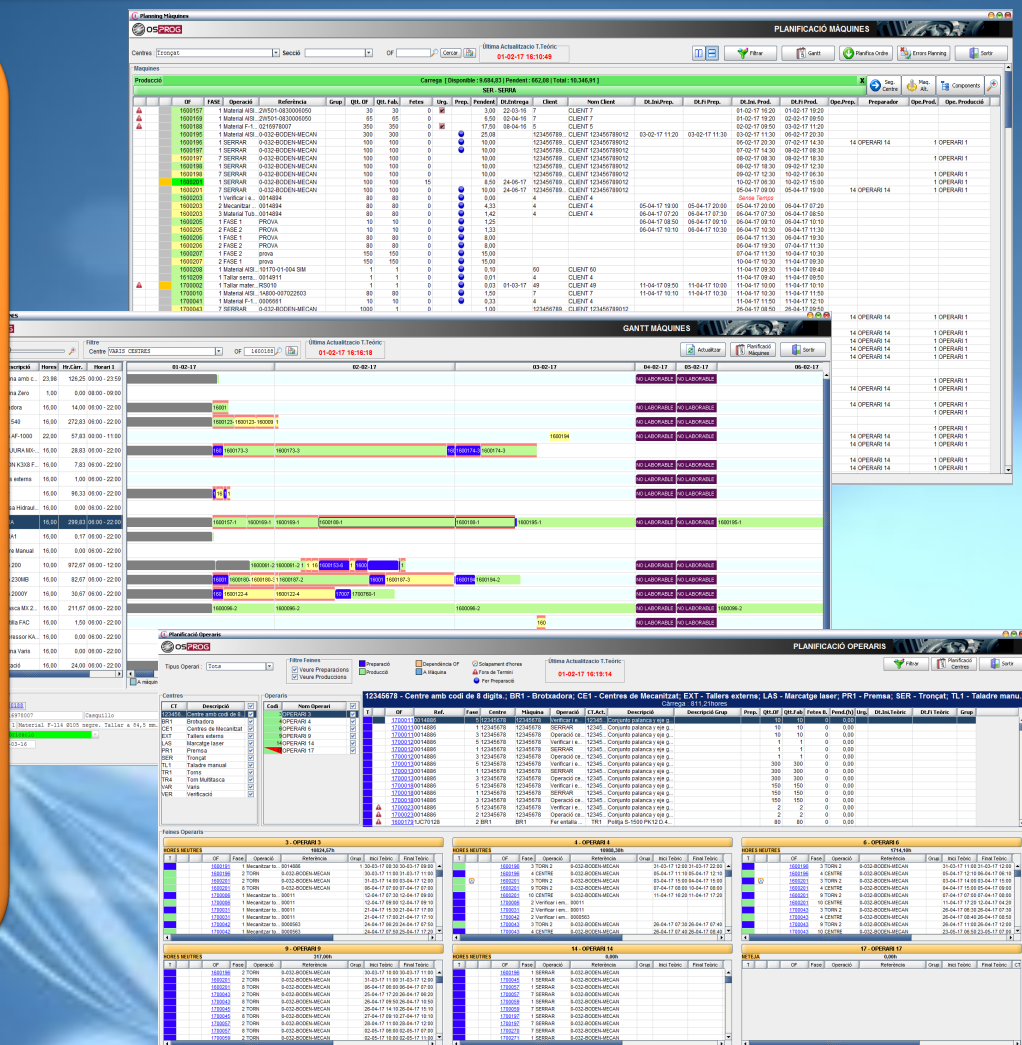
Planning Màquines

OSPROG

PLANIFICACIÓ MÀQUINES

Centres Tronçat Secció OF Cercar

Última Actualització T.Teòric:
01-02-17 16:10:49

Filtrar Gantt Planifica Ordre Errors Planning Sortir

Màquines

Producció

Carrega | Disponible : 9.684,83 | Pendent : 862,08 | Total : 10.346,91 |

SER - SERRA

Seg. Centre Maq. Alt. Components

| OF | FASE | Operació | Referència | Grup | Qlt. OF | Qlt. Fab. | Feites | Urg. | Prep. | Pendent | Dt.Entrega | Client | Nom Client | Dt.Ini.Prep. | Dt.Fi Prep. | Dt.Ini.Prod. | Dt.Fi Prod. | Ope.Prep. | Preparador | Ope.Prod. | Ope. Producció |
|---|---|---|---|---|---|---|---|---|---|---|---|---|---|---|---|---|---|---|---|---|---|
| 1600157 | 1 | Material AISI... | 2W501-0830006050 | | 30 | 30 | 0 | | | 3,00 | 22-03-16 | 7 | CLIENT 7 | | | 01-02-17 16:20 | 01-02-17 19:20 | | | | |
| 1600169 | 1 | Material AISI... | 2W501-0830006050 | | 65 | 65 | 0 | | | 6,50 | 02-04-16 | 7 | CLIENT 7 | | | 01-02-17 19:20 | 02-02-17 09:50 | | | | |
| 1600188 | 1 | Material F-1... | 0216978007 | | 350 | 350 | 0 | | | 17,50 | 08-04-16 | 5 | CLIENT 5 | | | 02-02-17 09:50 | 03-02-17 11:20 | | | | |
| 1600195 | 1 | Material AISI... | 0-032-BODEN-MECAN | | 100 | 100 | 0 | | | 25,08 | | 123456789... | CLIENT 123456789012 | 03-02-17 11:20 | 03-02-17 11:30 | 03-02-17 11:30 | 06-02-17 20:30 | | | | |
| 1600196 | 1 | SERRAR | 0-032-BODEN-MECAN | | 100 | 100 | 0 | | | 10,00 | | 123456789... | CLIENT 123456789012 | | | 06-02-17 20:30 | 07-02-17 14:30 | | 14 OPERARI 14 | 1 | OPERARI 1 |
| 1600197 | 1 | SERRAR | 0-032-BODEN-MECAN | | 100 | 100 | 0 | | | 10,00 | | 123456789... | CLIENT 123456789012 | | | 07-02-17 14:30 | 08-02-17 08:30 | | | | |
| 1600197 | 7 | SERRAR | 0-032-BODEN-MECAN | | 100 | 100 | 0 | | | 10,00 | | 123456789... | CLIENT 123456789012 | | | 08-02-17 08:30 | 08-02-17 18:30 | | | | |
| 1600196 | 7 | SERRAR | 0-032-BODEN-MECAN | | 100 | 100 | 0 | | | 10,00 | | 123456789... | CLIENT 123456789012 | | | 08-02-17 18:30 | 09-02-17 12:30 | | | | |
| 1600198 | 7 | SERRAR | 0-032-BODEN-MECAN | | 100 | 100 | 0 | | | 10,00 | | 123456789... | CLIENT 123456789012 | | | 09-02-17 12:30 | 10-02-17 06:30 | | | | |
| 1600201 | 1 | SERRAR | 0-032-BODEN-MECAN | | 100 | 100 | 15 | | | 8,50 | 24-06-17 | 123456789... | CLIENT 123456789012 | | | 10-02-17 06:30 | 10-02-17 15:00 | | | | |
| 1600201 | 7 | SERRAR | 0-032-BODEN-MECAN | | 100 | 100 | 0 | | | 10,00 | 24-06-17 | 123456789... | CLIENT 123456789012 | | | 05-04-17 09:00 | 05-04-17 19:00 | | 14 OPERARI 14 | 1 | OPERARI 1 |
| 1600203 | 1 | Verificar i e... | 0014894 | | 80 | 80 | 0 | | | 0,00 | | 4 | CLIENT 4 | | | Sense Temps | | | | | |
| 1600203 | 2 | Mecanitzar ... | 0014894 | | 80 | 80 | 0 | | | 4,33 | | 4 | CLIENT 4 | 05-04-17 19:00 | 05-04-17 20:00 | 05-04-17 20:00 | 06-04-17 07:20 | | | | |
| 1600203 | 3 | Material Tub... | 0014894 | | 80 | 80 | 0 | | | 1,42 | | 4 | CLIENT 4 | 06-04-17 07:20 | 06-04-17 07:30 | 06-04-17 07:30 | 06-04-17 08:50 | | | | |
| 1600205 | 1 | FASE 1 | PROVA | | 10 | 10 | 0 | | | 1,25 | | | | 06-04-17 08:50 | 06-04-17 09:10 | 06-04-17 09:10 | 06-04-17 10:10 | | | | |
| 1600205 | 2 | FASE 2 | PROVA | | 10 | 10 | 0 | | | 1,33 | | | | 06-04-17 10:10 | 06-04-17 10:30 | 06-04-17 10:30 | 06-04-17 11:30 | | | | |
| 1600206 | 1 | FASE 1 | PROVA | | 80 | 80 | 0 | | | 8,00 | | | | | | 06-04-17 11:30 | 07-04-17 19:30 | | | | |
| 1600206 | 2 | FASE 2 | PROVA | | 80 | 80 | 0 | | | 8,00 | | | | | | 06-04-17 19:30 | 07-04-17 11:30 | | | | |
| 1600207 | 1 | FASE 2 | prova | | 150 | 150 | 0 | | | 15,00 | | | | | | 07-04-17 11:30 | 10-04-17 10:30 | | | | |
| 1600207 | 2 | FASE 1 | prova | | 150 | 150 | 0 | | | 15,00 | | | | | | 10-04-17 10:30 | 11-04-17 09:30 | | | | |
| 1600208 | 1 | Material AISI... | 10170-01-004 SIM | | 1 | 1 | 0 | | | 0,10 | | 60 | CLIENT 60 | | | 11-04-17 09:30 | 11-04-17 09:40 | | | | |
| 1610208 | 1 | Tallar serra... | 0014911 | | 1 | 1 | 0 | | | 0,01 | | 4 | CLIENT 4 | | | 11-04-17 09:40 | 11-04-17 09:50 | | | | |
| 1700002 | 1 | Tallar mater... | RS010 | | 1 | 1 | 0 | | | 0,10 | 01-03-17 | 49 | CLIENT 49 | 11-04-17 09:50 | 11-04-17 10:00 | 11-04-17 10:00 | 11-04-17 10:10 | | | | |
| 1700010 | 1 | Material AISI... | 1A800-007022603 | | 80 | 80 | 0 | | | 1,50 | | 7 | CLIENT 7 | 11-04-17 10:10 | 11-04-17 10:30 | 11-04-17 10:30 | 11-04-17 11:50 | | | | |
| 1700041 | 1 | Material AISI... | 0006661 | | 10 | 10 | 0 | | | 0,33 | | 4 | CLIENT 4 | | | 11-04-17 11:50 | 11-04-17 12:10 | | | | |
| 1700043 | 7 | SERRAR | 0-032-BODEN-MECAN | | 1000 | 1 | | | | 1,00 | | 123456789... | CLIENT 123456789012 | | | 26-04-17 08:50 | 26-04-17 09:50 | | | | |

GANTT MÀQUINES

Filtre
Centre VARIS CENTRES OF 1600188

Última Actualització T.Teòric:
01-02-17 16:16:18

Actualitzar Planificació Màquines Sortir

| Descripció | Hores | Hr.Càrr. | Horari 1 |
|---|---|---|---|
| na amb c... | 23,98 | 126,25 | 00:00 - 23:59 |
| na Zero | 1,00 | 0,00 | 08:00 - 09:00 |
| adora | 15,00 | 14,00 | 06:00 - 22:00 |
| 540 | 16,00 | 272,83 | 06:00 - 22:00 |
| AF-1000 | 22,00 | 57,83 | 00:00 - 11:00 |
| UURA MX-... | 16,00 | 28,83 | 06:00 - 22:00 |
| N K3X8 F... | 16,00 | 7,83 | 06:00 - 22:00 |
| s externs | 16,00 | 0,00 | 06:00 - 22:00 |
| | 16,00 | 96,33 | 06:00 - 22:00 |
| sa Hidraul... | 16,00 | 0,00 | 06:00 - 22:00 |
| A | 16,00 | 299,83 | 06:00 - 22:00 |
| A1 | 16,00 | 0,17 | 06:00 - 22:00 |
| re Manual | 16,00 | 0,00 | 06:00 - 22:00 |
| 200 | 16,00 | 972,67 | 06:00 - 22:00 |
| 230MB | 16,00 | 82,67 | 06:00 - 22:00 |
| 2000Y | 16,00 | 30,67 | 06:00 - 22:00 |
| erca MX 2... | 16,00 | 211,67 | 06:00 - 22:00 |
| illa FAC | 16,00 | 1,50 | 06:00 - 22:00 |
| essor KA... | 16,00 | 0,00 | 06:00 - 22:00 |
| na Varis | 16,00 | 0,00 | 06:00 - 22:00 |
| ació | 16,00 | 24,00 | 06:00 - 22:00 |

01-02-17 02-02-17 03-02-17 04-02-17 05-02-17 06-02-17

NO LABORABLE NO LABORABLE

1600194

1600123- 1600123- 160009

1600173-3 1600173-3 1600174-3 1600174-3

1600157-1 1600169-1 1600169-1 1600188-1 1600188-1 1600195-1 1600195-1

1600081-2 1600081-2 1600153-6 1600

1600080- 1600180-1 1600187-2 1600187-3 1600194 1600198-4

1600122-4 1600122-4 17007 1700760-1

1600096-2 1600096-2 1600096-2 1600096-2

160

14 OPERARI 14 1 OPERARI 1
14 OPERARI 14 1 OPERARI 1
14 OPERARI 14 1 OPERARI 1
14 OPERARI 14 1 OPERARI 1
14 OPERARI 14 1 OPERARI 1
1 OPERARI 1
1 OPERARI 1
14 OPERARI 14 1 OPERARI 1

A màquin

0100
6978007 Casquillo
1 Material F-114 Ø105 negre. Tallar a 84,5 mm
03-16

Planificació Operaris

OSPROG

PLANIFICACIÓ OPERARIS

Tipus Operari: Tots

Filtre Feines
Veure Preparacions
Veure Produccions

Preparació
Producció
Dependència OF
A Màquina
Solapament d'hores
Fora de Termini
Per Preparació

Última Actualització T.Teòric
01-02-17 16:19:14

Filtrar Planificació Centres Sortir

Centres

| CT | Descripció |
|---|---|
| 123456 | Centre amb codi de 8 |
| BR1 | Brotxadora |
| CE1 | Centres de Mecanitzat |
| EXT | Tallers externs |
| LAS | Marcatge laser |
| PR1 | Premsa |
| SER | Tronçat |
| TL1 | Taladre manual |
| TR1 | Torns |
| TR4 | Torn Multitasca |
| VAR | Varis |
| VER | Verificació |

Operaris

| Codi | Nom Operari |
|---|---|
| 3 | OPERARI 3 |
| 4 | OPERARI 4 |
| 6 | OPERARI 6 |
| 9 | OPERARI 9 |
| 14 | OPERARI 14 |
| 17 | OPERARI 17 |

12345678 - Centre amb codi de 8 digits.; BR1 - Brotxadora; CE1 - Centres de Mecanització; EXT - Tallers externs; LAS - Marcatge laser; PR1 - Premsa; SER - Tronçat; TL1 - Taladre manu.
Càrrega : 811,21hores

| T | OF | Ref. | Fase | Centre | Màquina | Operació | CT.Act. | Descripció | Descripció Grup | Prep. | Qlt.OF | Qlt.Fab | Feites B. | Pend.(h) | Urg. | Dt.Ini.Teòric | Dt.Fi Teòric | Grup |
|---|---|---|---|---|---|---|---|---|---|---|---|---|---|---|---|---|---|---|
| | 1700011 | 0014886 | 5 | 12345678 | 12345678 | Verificar i e... | 12345 | Conjunto palanca y eje g... | | | 10 | 10 | 0 | 0,00 | | | | |
| | 1700011 | 0014886 | 1 | 12345678 | 12345678 | Operació ce... | 12345 | Conjunto palanca y eje g... | | | 10 | 10 | 0 | 0,00 | | | | |
| | 1700011 | 0014886 | 3 | 12345678 | SERRAR | | 12345 | Conjunto palanca y eje g... | | | 10 | 10 | 0 | 0,00 | | | | |
| | 1700012 | 0014886 | 3 | 12345678 | 12345678 | Verificar i e... | 12345 | Conjunto palanca y eje g... | | | 10 | 10 | 0 | 0,00 | | | | |
| | 1700012 | 0014886 | 1 | 12345678 | 12345678 | Operació ce... | 12345 | Conjunto palanca y eje g... | | | 10 | 10 | 0 | 0,00 | | | | |
| | 1700012 | 0014886 | 3 | 12345678 | SERRAR | | 12345 | Conjunto palanca y eje g... | | | 10 | 10 | 0 | 0,00 | | | | |
| | 1700013 | 0014886 | 3 | 12345678 | 12345678 | Verificar i e... | 12345 | Conjunto palanca y eje g... | | | 300 | 300 | 0 | 0,00 | | | | |
| | 1700013 | 0014886 | 5 | 12345678 | 12345678 | Operació ce... | 12345 | Conjunto palanca y eje g... | | | 300 | 300 | 0 | 0,00 | | | | |
| | 1700013 | 0014886 | 3 | 12345678 | SERRAR | | 12345 | Conjunto palanca y eje g... | | | 300 | 300 | 0 | 0,00 | | | | |
| | 1700014 | 0014886 | 5 | 12345678 | 12345678 | Verificar i e... | 12345 | Conjunto palanca y eje g... | | | 150 | 150 | 0 | 0,00 | | | | |
| | 1700014 | 0014886 | 3 | 12345678 | SERRAR | | 12345 | Conjunto palanca y eje g... | | | 150 | 150 | 0 | 0,00 | | | | |
| | 1700015 | 0014886 | 1 | 12345678 | 12345678 | Operació ce... | 12345 | Conjunto palanca y eje g... | | | 150 | 150 | 0 | 0,00 | | | | |
| | 1700016 | 0014886 | 5 | 12345678 | 12345678 | Verificar i e... | 12345 | Conjunto palanca y eje g... | | | 2 | 2 | 0 | 0,00 | | | | |
| | 1700016 | 0014886 | 1 | 12345678 | 12345678 | Operació ce... | 12345 | Conjunto palanca y eje g... | | | 2 | 2 | 0 | 0,00 | | | | |
| | 1600172 | 1JC70128 | 2 | BR1 | BR1 | Fer entalla ... | TR1 | Politja S-1500 PK12 D.4... | | | 80 | 80 | 0 | 0,00 | | | | |

Feines Operaris

3 - OPERARI 3
10024,57h
HORES NEUTRES

| OF | Fase | Operació | Referència | Grup | Inici Teòric | Final Teòric |
|---|---|---|---|---|---|---|
| 1600191 | 1 | Mecanitzar to... | 0014886 | | 30-03-17 08:30 | 30-03-17 09:00 |
| 1600196 | 2 | TORN | 0-032-BODEN-MECAN | | 30-03-17 11:00 | 31-03-17 11:00 |
| 1600201 | 2 | TORN | 0-032-BODEN-MECAN | | 31-03-17 14:00 | 03-04-17 06:00 |
| 1600201 | 6 | TORN | 0-032-BODEN-MECAN | | 06-04-17 07:00 | 07-04-17 07:00 |
| 1700086 | 1 | Mecanitzar to... | 00011 | | 12-04-17 07:30 | 12-04-17 09:00 |
| 1700004 | 1 | Mecanitzar to... | 00011 | | 12-04-17 09:00 | 12-04-17 09:10 |
| 1700031 | 1 | Mecanitzar to... | 00011 | | 21-04-17 15:30 | 21-04-17 17:20 |
| 1700031 | 1 | Mecanitzar to... | 00011 | | 21-04-17 17:20 | 21-04-17 17:20 |
| 1700042 | 1 | Mecanitzar to... | 0000563 | | 24-04-17 07:00 | 24-04-17 07:20 |
| 1700043 | 1 | Mecanitzar to... | 0000563 | | 24-04-17 07:50 | 25-04-17 17:20 |

4 - OPERARI 4
10008,38h
HORES NEUTRES

| OF | Fase | Operació | Referència | Grup | Inici Teòric | Final Teòric |
|---|---|---|---|---|---|---|
| 1600191 | 3 | TORN 2 | 0-032-BODEN-MECAN | | 31-03-17 12:00 | 31-03-17 12:00 |
| 1600196 | 4 | CENTRE | 0-032-BODEN-MECAN | | 05-04-17 11:00 | 05-04-17 12:10 |
| 1600201 | 3 | TORN 2 | 0-032-BODEN-MECAN | | 03-04-17 15:00 | 04-04-17 15:00 |
| 1600201 | 9 | TORN 2 | 0-032-BODEN-MECAN | | 07-04-17 08:00 | 10-04-17 08:00 |
| 1600201 | 10 | CENTRE | 0-032-BODEN-MECAN | | 11-04-17 16:20 | 11-04-17 17:20 |
| 1700046 | 2 | Verificar i en... | 00011 | | | |
| 1700031 | 2 | Verificar i en... | 00011 | | | |
| 1700042 | 2 | Verificar i en... | 0000563 | | | |
| 1700042 | 2 | TORN 2 | 0-032-BODEN-MECAN | | 24-04-17 07:30 | 26-04-17 07:40 |
| 1700043 | 3 | TORN 2 | 0-032-BODEN-MECAN | | 26-04-17 07:40 | 26-04-17 08:40 |

6 - OPERARI 6
1714,10h
HORES NEUTRES

| OF | Fase | Operació | Referència | Grup | Inici Teòric | Final Teòric |
|---|---|---|---|---|---|---|
| 1600191 | 3 | TORN 2 | 0-032-BODEN-MECAN | | 31-03-17 11:00 | 31-03-17 17:20 |
| 1600196 | 5 | TORN 2 | 0-032-BODEN-MECAN | | 05-04-17 12:10 | 06-04-17 06:10 |
| 1600201 | 3 | TORN 2 | 0-032-BODEN-MECAN | | 03-04-17 14:00 | 03-04-17 15:00 |
| 1600201 | 4 | CENTRE | 0-032-BODEN-MECAN | | 04-04-17 15:00 | 05-04-17 09:00 |
| 1600201 | 10 | CENTRE | 0-032-BODEN-MECAN | | 10-04-17 08:00 | 11-04-17 16:00 |
| 1700031 | 3 | TORN 2 | 0-032-BODEN-MECAN | | 11-04-17 17:20 | 12-04-17 07:20 |
| 1700042 | 3 | TORN 2 | 0-032-BODEN-MECAN | | 24-04-17 06:30 | 24-04-17 07:30 |
| 1700042 | 4 | CENTRE | 0-032-BODEN-MECAN | | 24-04-17 08:40 | 24-04-17 11:00 |
| 1700043 | 9 | CENTRE | 0-032-BODEN-MECAN | | 24-04-17 11:00 | 24-04-17 11:00 |
| 1700043 | 10 | CENTRE | 0-032-BODEN-MECAN | | 23-05-17 06:50 | 23-05-17 07:50 |

9 - OPERARI 9
217,00h
HORES NEUTRES

| OF | Fase | Operació | Referència | Grup | Inici Teòric | Final Teòric |
|---|---|---|---|---|---|---|
| 1600196 | 2 | TORN | 0-032-BODEN-MECAN | | 30-03-17 11:00 | 30-03-17 11:00 |
| 1600201 | 2 | TORN | 0-032-BODEN-MECAN | | 31-03-17 14:00 | 31-03-17 14:00 |
| 1600201 | 6 | TORN | 0-032-BODEN-MECAN | | 06-04-17 08:00 | 06-04-17 08:20 |
| 1700043 | 2 | TORN | 0-032-BODEN-MECAN | | 25-04-17 17:20 | 26-04-17 08:20 |
| 1700043 | 2 | TORN | 0-032-BODEN-MECAN | | 26-04-17 13:00 | 26-04-17 13:00 |
| 1700045 | 2 | TORN | 0-032-BODEN-MECAN | | 26-04-17 14:10 | 26-04-17 15:10 |
| 1700045 | 2 | TORN | 0-032-BODEN-MECAN | | 26-04-17 15:10 | 27-04-17 08:10 |
| 1700057 | 2 | TORN | 0-032-BODEN-MECAN | | 27-04-17 09:10 | 27-04-17 10:10 |
| 1700057 | 2 | TORN | 0-032-BODEN-MECAN | | 02-05-17 09:00 | 02-05-17 10:00 |
| 1700059 | 2 | TORN | 0-032-BODEN-MECAN | | 02-05-17 10:00 | 02-05-17 11:00 |

14 - OPERARI 14
0,00h
HORES NEUTRES

| OF | Fase | Operació | Referència | Grup | Inici Teòric | Final Teòric |
|---|---|---|---|---|---|---|
| 1600196 | 1 | SERRAR | 0-032-BODEN-MECAN | | | |
| 1700046 | 1 | SERRAR | 0-032-BODEN-MECAN | | | |
| 1700056 | 1 | SERRAR | 0-032-BODEN-MECAN | | | |
| 1700057 | 1 | SERRAR | 0-032-BODEN-MECAN | | | |
| 1700058 | 1 | SERRAR | 0-032-BODEN-MECAN | | | |
| 1700059 | 1 | SERRAR | 0-032-BODEN-MECAN | | | |
| 1700043 | 1 | SERRAR | 0-032-BODEN-MECAN | | | |
| 1700197 | 1 | SERRAR | 0-032-BODEN-MECAN | | | |
| 1700197 | 1 | SERRAR | 0-032-BODEN-MECAN | | | |
| 1700271 | 1 | SERRAR | 0-032-BODEN-MECAN | | | |

17 - OPERARI 17
0,00h
METEJA

| OF | Fase | Operació | Referència | Grup | Inici Teòric | Final Teòric |
|---|---|---|---|---|---|---|